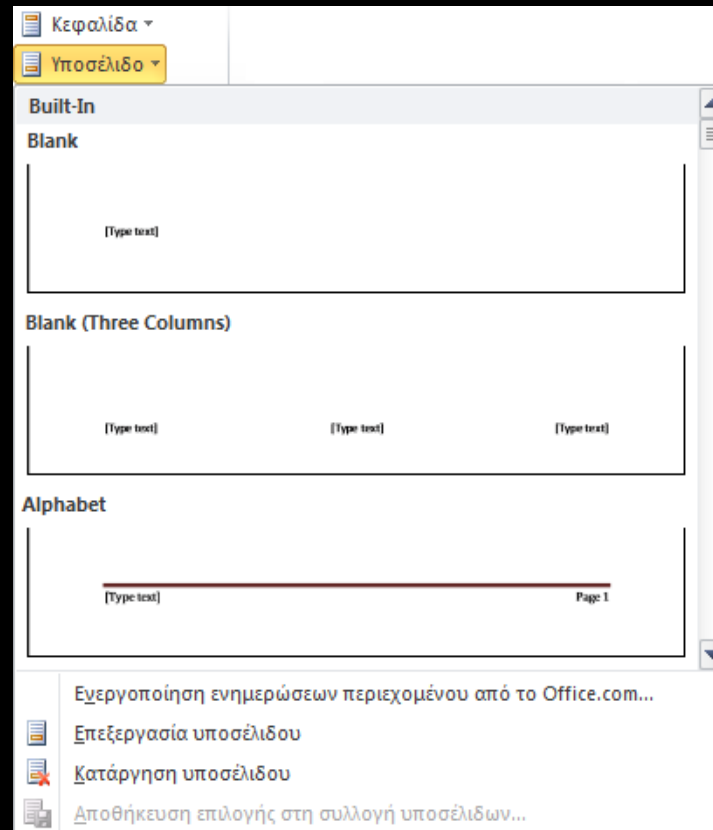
Κεφαλίδα ▾
Υποσέλιδο ▾

Built-In

Blank

[Type text]

Blank (Three Columns)

[Type text] [Type text] [Type text]

Alphabet

[Type text] Page 1

Ενεργοποίηση ενημερώσεων περιεχομένου από το Office.com...

Επεξεργασία υποσέλιδου

Κατάργηση υποσέλιδου

Αποθήκευση επιλογής στη συλλογή υποσέλιδων...